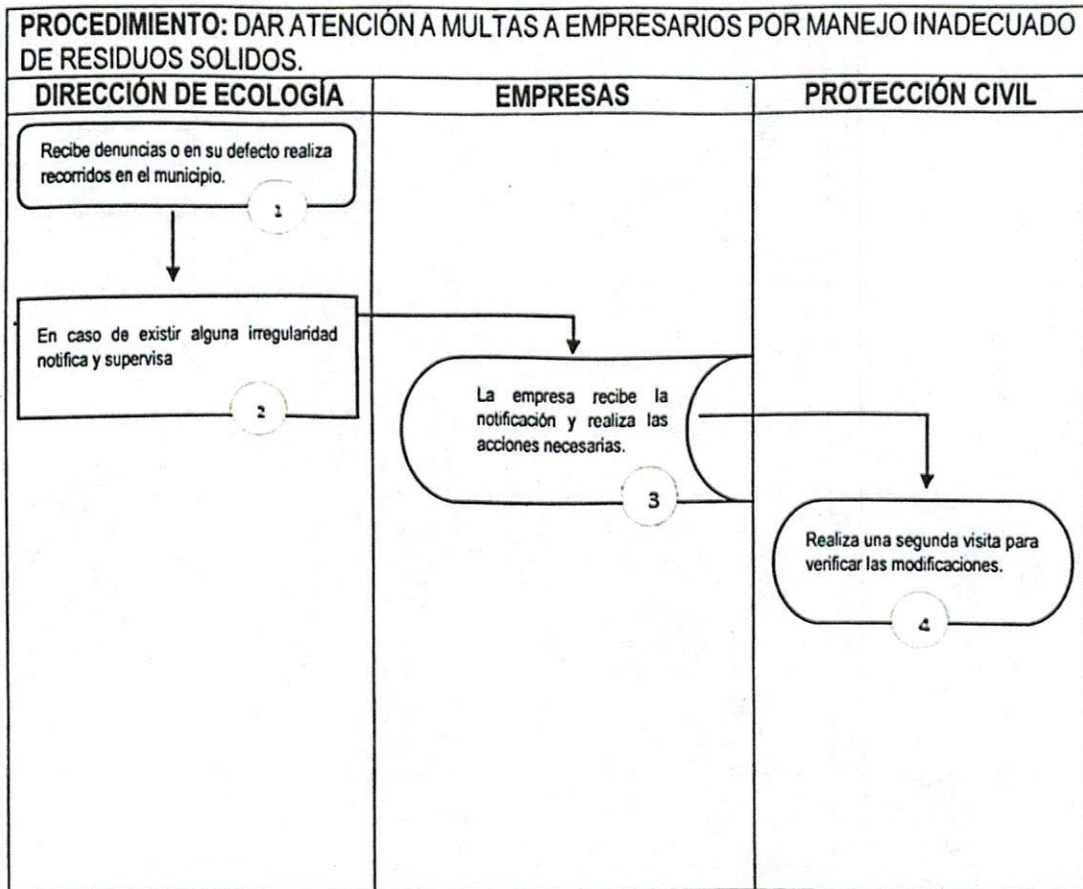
PROCEDIMIENTO: DAR ATENCIÓN A MULTAS A EMPRESARIOS POR MANEJO INADECUADO DE RESIDUOS SOLIDOS.

| DIRECCIÓN DE ECOLOGÍA | EMPRESAS | PROTECCIÓN CIVIL |
|---|---|---|
| Recibe denuncias o en su defecto realiza recorridos en el municipio. 1 | | |
| En caso de existir alguna irregularidad notifica y supervisa 2 | La empresa recibe la notificación y realiza las acciones necesarias. 3 | |
| | | Realiza una segunda visita para verificar las modificaciones. 4 |